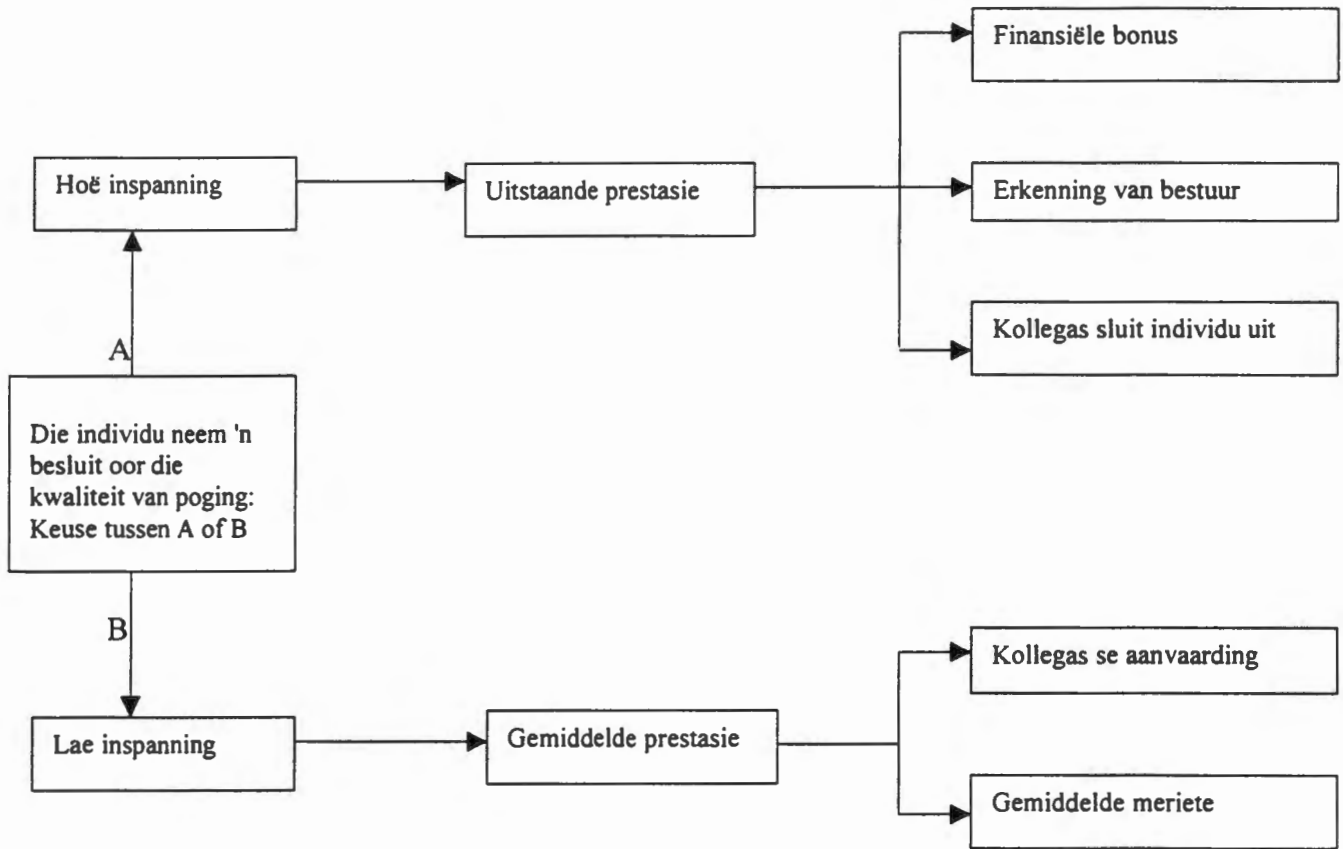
Finansiële bonus

Hoë inspanning

Uitstaande prestasie

Erkenning van bestuur

Kollegas sluit individu uit

A

Die individu neem 'n besluit oor die kwaliteit van poging: Keuse tussen A of B

B

Kollegas se aanvaarding

Lae inspanning

Gemiddelde prestasie

Gemiddelde meriete